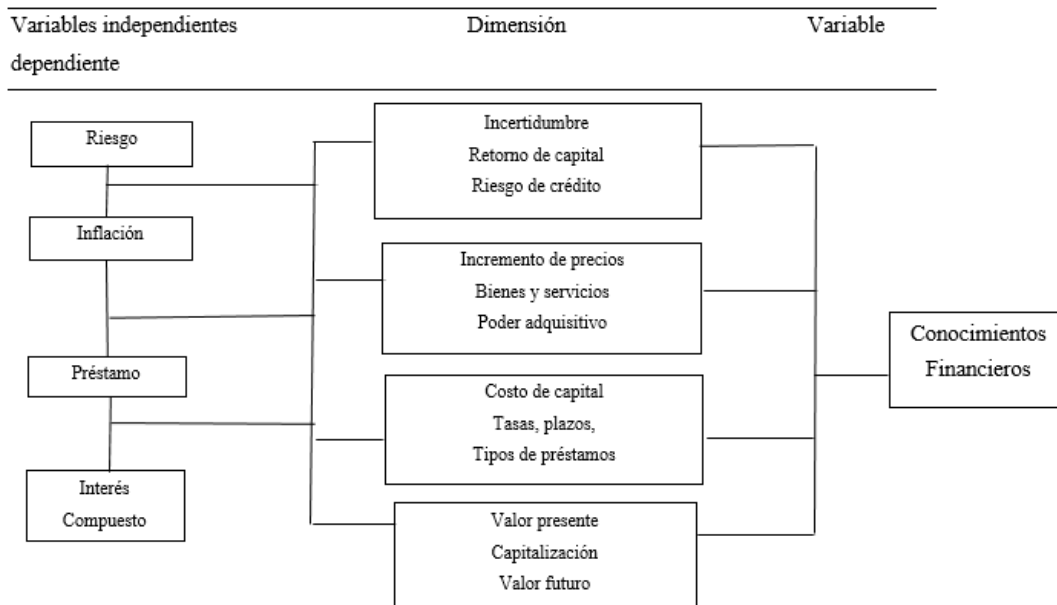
Variables independientes Dimensión Variable dependiente

Riesgo

Inflación

Préstamo

Interés Compuesto

Incertidumbre
Retorno de capital
Riesgo de crédito

Incremento de precios
Bienes y servicios
Poder adquisitivo

Costo de capital
Tasas, plazos,
Tipos de préstamos

Valor presente
Capitalización
Valor futuro

Conocimientos Financieros